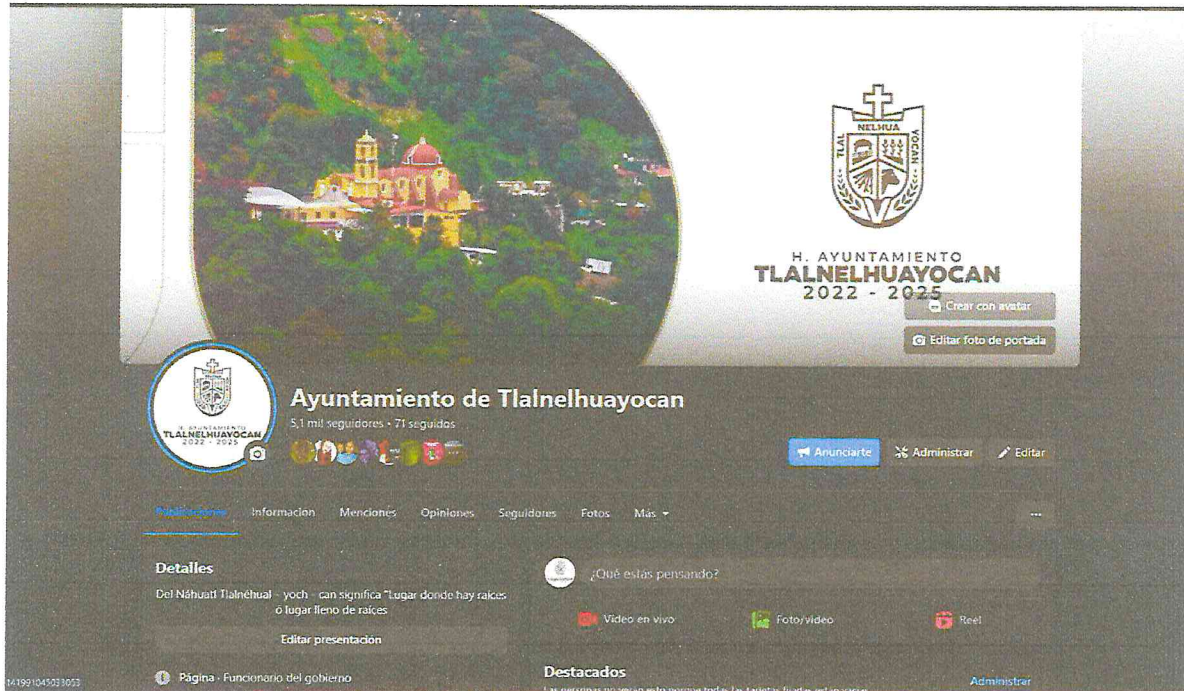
TLAL NELHUA YOCAN

H. AYUNTAMIENTO
TLALNELHUAYOCAN
2022 - 2025

Crear con avatar

Editar foto de portada

H. AYUNTAMIENTO
TLALNELHUAYOCAN
2022 - 2025

Ayuntamiento de Tlalnelhuayocan
5,1 mil seguidores · 71 seguidos

Anunciarte
Administrar
Editar

Publicaciones
Información
Menciones
Opiniones
Seguidores
Fotos
Más

Detalles
Del Náhuatl Tlalnéhual - yoch - can significa "Lugar donde hay raíces ó lugar lleno de raíces

Editar presentación

Página · Funcionario del gobierno

¿Qué estás pensando?

Video en vivo
Foto/video
Reel

Destacados
Administrar
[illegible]

1419910450330S3